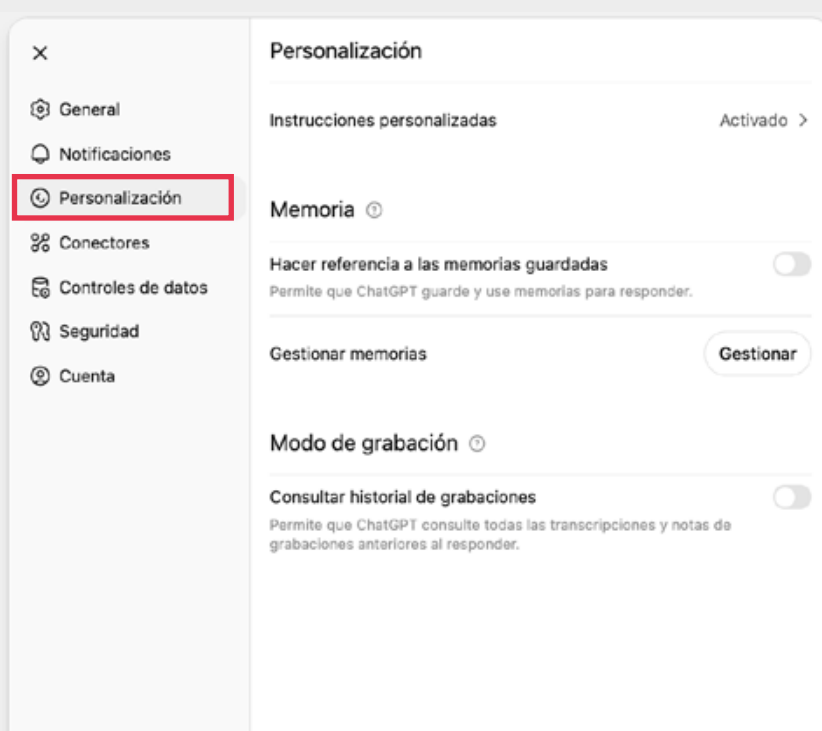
×

General

Notificaciones

Personalización

Conectores

Controles de datos

Seguridad

Cuenta

Personalización

Instrucciones personalizadas

Activado >

Memoria

Hacer referencia a las memorias guardadas

Permite que ChatGPT guarde y use memorias para responder.

Gestionar memorias

Gestionar

Modo de grabación

Consultar historial de grabaciones

Permite que ChatGPT consulte todas las transcripciones y notas de grabaciones anteriores al responder.